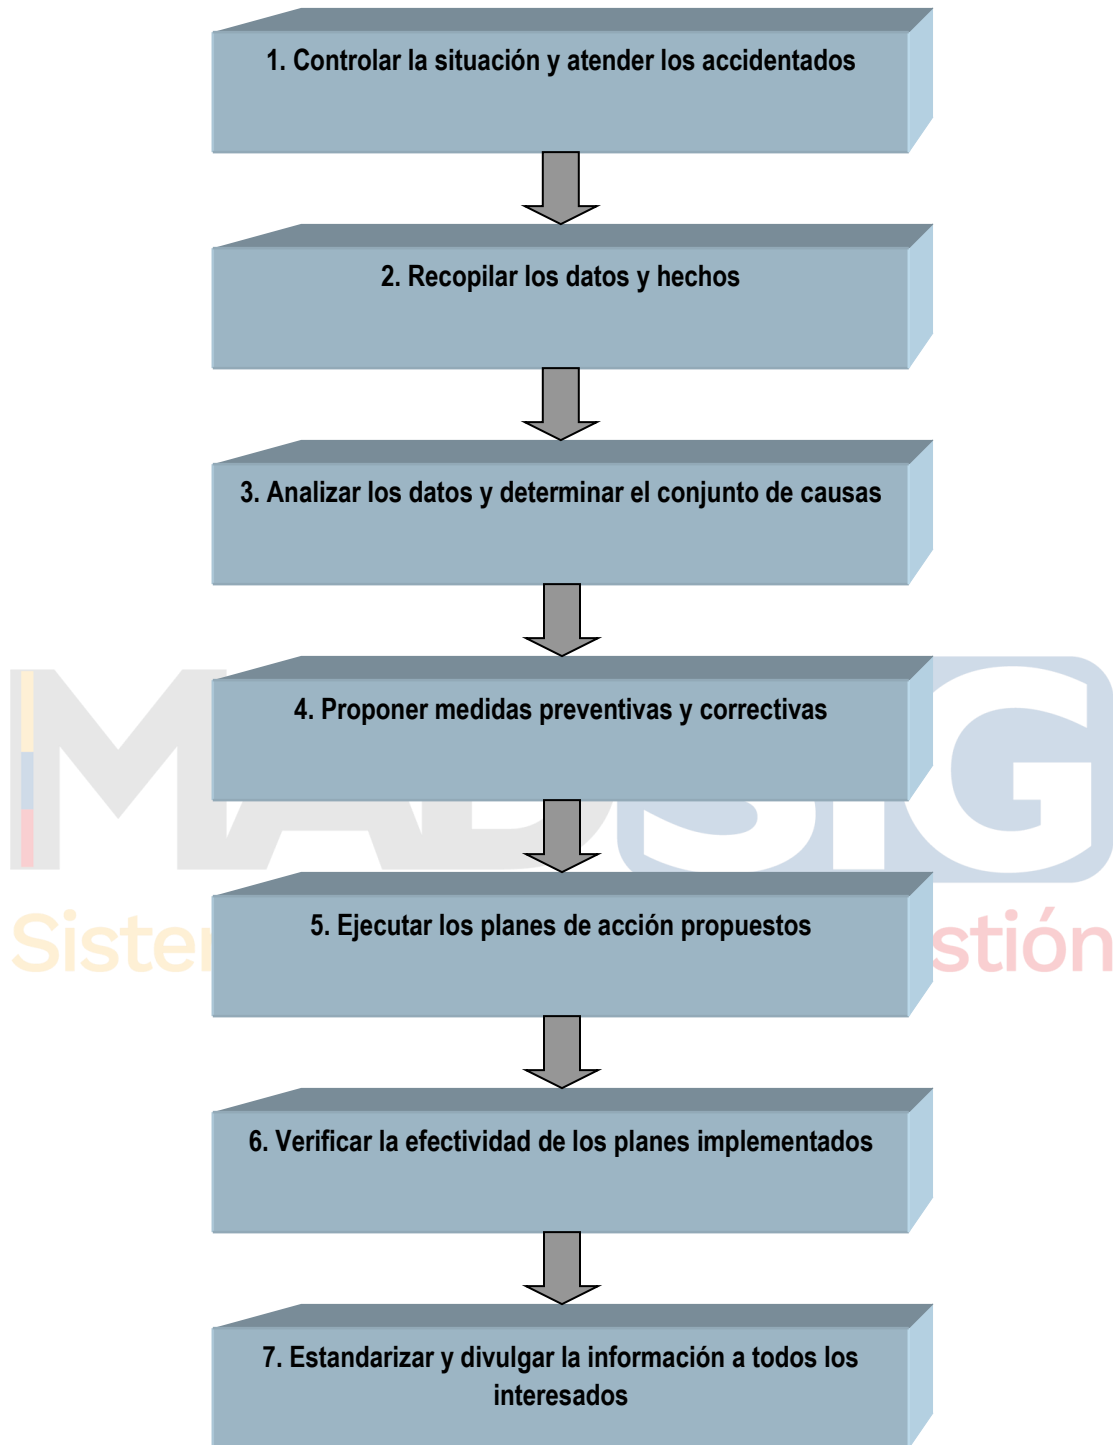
1. Controlar la situación y atender los accidentados

2. Recopilar los datos y hechos

3. Analizar los datos y determinar el conjunto de causas

4. Proponer medidas preventivas y correctivas

5. Ejecutar los planes de acción propuestos

6. Verificar la efectividad de los planes implementados

7. Estandarizar y divulgar la información a todos los interesados

MADSIG
Sister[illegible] stión